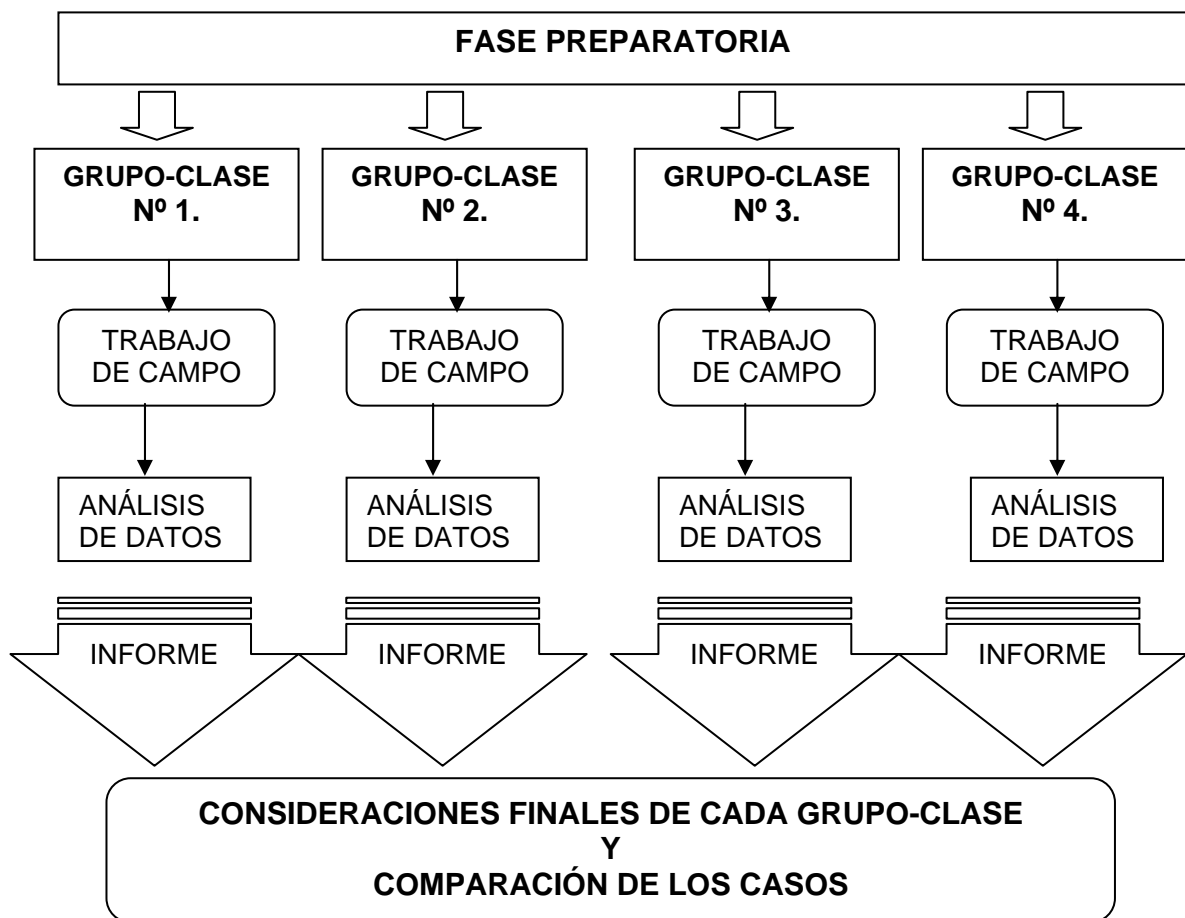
FASE PREPARATORIA

GRUPO-CLASE Nº 1.

GRUPO-CLASE Nº 2.

GRUPO-CLASE Nº 3.

GRUPO-CLASE Nº 4.

TRABAJO DE CAMPO

TRABAJO DE CAMPO

TRABAJO DE CAMPO

TRABAJO DE CAMPO

ANÁLISIS DE DATOS

ANÁLISIS DE DATOS

ANÁLISIS DE DATOS

ANÁLISIS DE DATOS

INFORME

INFORME

INFORME

INFORME

CONSIDERACIONES FINALES DE CADA GRUPO-CLASE
Y
COMPARACIÓN DE LOS CASOS